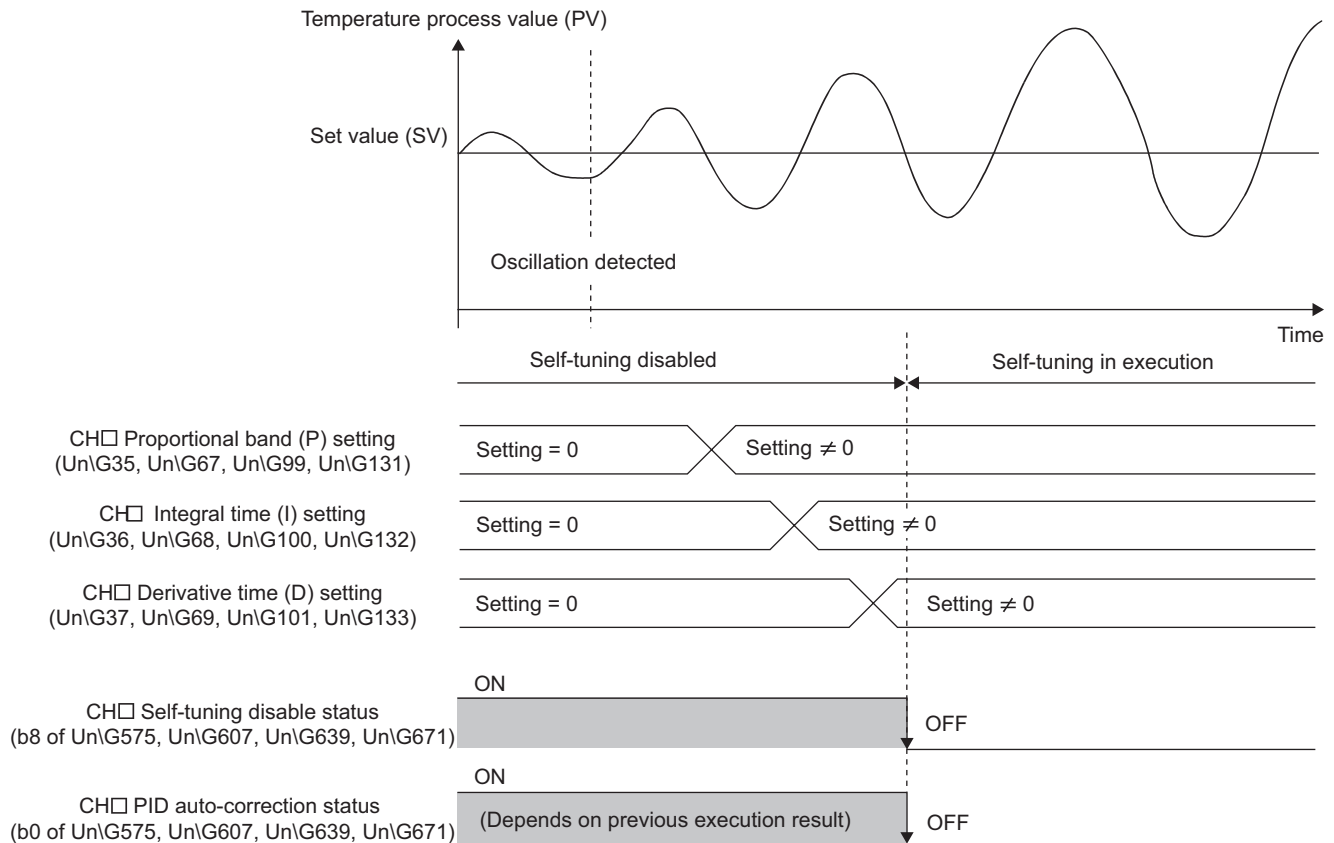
Temperature process value (PV)

Set value (SV)

Oscillation detected

Time

Self-tuning disabled

Self-tuning in execution

CH□ Proportional band (P) setting (Un\G35, Un\G67, Un\G99, Un\G131)

Setting = 0

Setting $\neq 0$

CH□ Integral time (I) setting (Un\G36, Un\G68, Un\G100, Un\G132)

Setting = 0

Setting $\neq 0$

CH□ Derivative time (D) setting (Un\G37, Un\G69, Un\G101, Un\G133)

Setting = 0

Setting $\neq 0$

ON

CH□ Self-tuning disable status (b8 of Un\G575, Un\G607, Un\G639, Un\G671)

OFF

ON

CH□ PID auto-correction status (b0 of Un\G575, Un\G607, Un\G639, Un\G671)

(Depends on previous execution result)

OFF